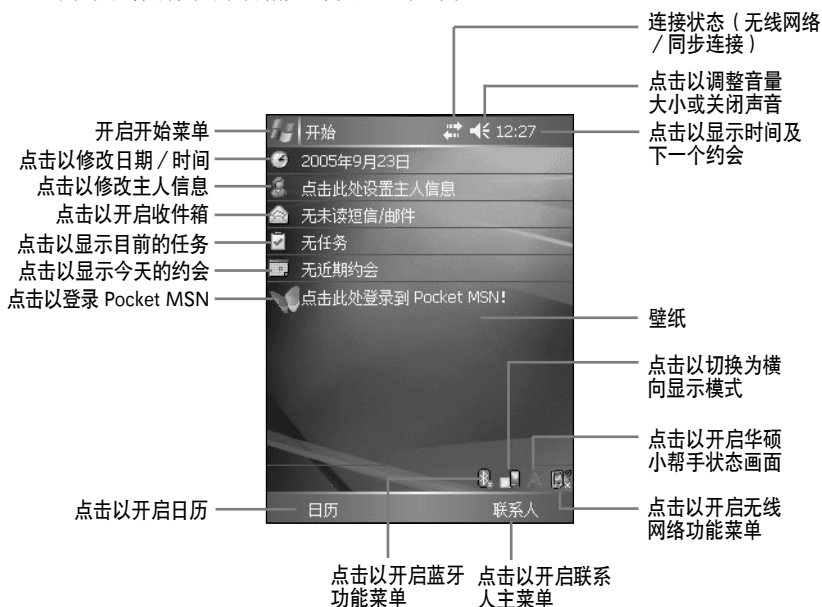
连接状态（无线网络／同步连接）

点击以调整音量大小或关闭声音

开启开始菜单
开始
12:27
点击以显示时间及下一个约会

点击以修改日期／时间
2005年9月23日

点击以修改主人信息
点击此处设置主人信息

点击以开启收件箱
无未读短信/邮件

点击以显示目前的任务
无任务

点击以显示今天的约会
无近期约会

点击以登录 Pocket MSN
点击此处登录到 Pocket MSN!

壁纸

点击以切换为横向显示模式

点击以开启华硕小帮手状态画面

点击以开启日历
日历
联系人
点击以开启无线网络功能菜单

点击以开启蓝牙功能菜单
点击以开启联系人主菜单